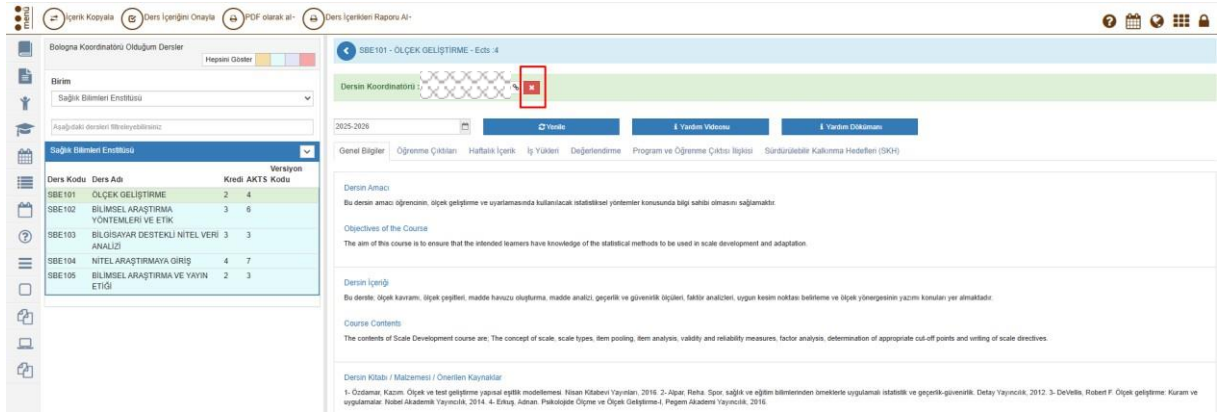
menü İçerik Kopyala Ders İçeriğini Onayla PDF olarak al Ders İçerikleri Raporu Al

Bologna Koordinatörü Olduğum Dersler

Hepsini Göster

Birim

Sağlık Bilimleri Enstitüsü

Aşağıdaki dersleri filtreleyebilirsiniz

Sağlık Bilimleri Enstitüsü

| Ders Kodu | Ders Adı | Kredi | AKTS | Versiyon Kodu |
|---|---|---|---|---|
| SBE101 | ÖLÇEK GELİŞTİRME | 2 | 4 | |
| SBE102 | BİLİMSEL ARAŞTIRMA YÖNTEMLERİ VE ETİK | 3 | 6 | |
| SBE103 | BİLGİSAYAR DESTEKLİ NİTEL VERİ ANALİZİ | 3 | 3 | |
| SBE104 | NİTEL ARAŞTIRMAYA GİRİŞ | 4 | 7 | |
| SBE105 | BİLİMSEL ARAŞTIRMA VE YAYIN ETİĞİ | 2 | 3 | |

SBE101 - ÖLÇEK GELİŞTİRME - Ects :4

Dersin Koordinatörü :

2025-2026

Yenile

Yardım Videosu

Yardım Dökümanı

Genel Bilgiler Öğrenme Çıktıları Haftalık İçerik İş Yükleri Değerlendirme Program ve Öğrenme Çıktısı İlişkisi Sürdürülebilir Kalkınma Hedefleri (SKH)

Dersin Amacı

Bu dersin amacı öğrencinin, ölçek geliştirme ve uyarlamasında kullanılacak istatistiksel yöntemler konusunda bilgi sahibi olmasını sağlamaktır.

Objectives of the Course

The aim of this course is to ensure that the intended learners have knowledge of the statistical methods to be used in scale development and adaptation.

Dersin İçeriği

Bu derste; ölçek kavramı, ölçek çeşitleri, madde havuzu oluşturma, madde analizi, geçerlik ve güvenirlik ölçüleri, faktör analizleri, uygun kesim noktası belirleme ve ölçek yönergesinin yazımı konuları yer almaktadır.

Course Contents

The contents of Scale Development course are; The concept of scale, scale types, item pooling, item analysis, validity and reliability measures, factor analysis, determination of appropriate cut-off points and writing of scale directives.

Dersin Kitabı / Malzemesi / Önerilen Kaynaklar

1- Özdamar, Kazım. Ölçek ve test geliştirme yapısal eşitlik modellemesi. Nisan Kitabevi Yayınları, 2016. 2- Alpar, Reha. Spor, sağlık ve eğitim bilimlerinden örneklerle uygulamalı istatistik ve geçerlik-güvenirlik. Detay Yayıncılık, 2012. 3- DeVellis, Robert F. Ölçek geliştirme: Kuram ve uygulamalar. Nobel Akademik Yayıncılık, 2014. 4- Erkuş, Adnan. Psikolojide Ölçme ve Ölçek Geliştirme-I, Pegem Akademi Yayıncılık, 2016.